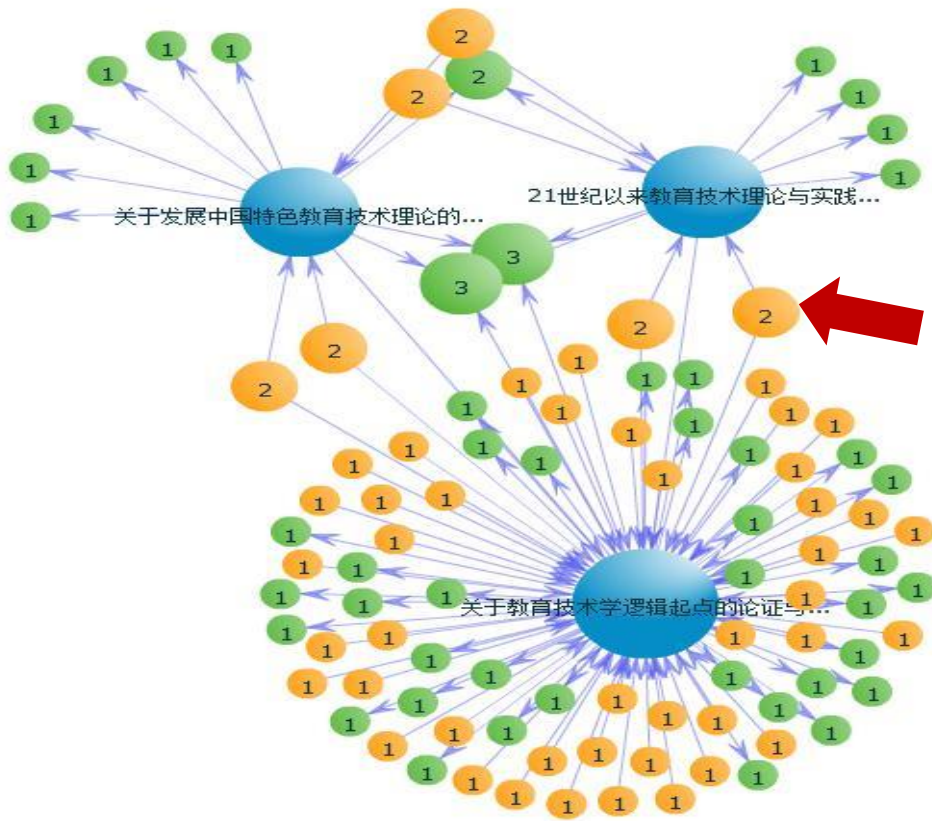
关于发展中国特色教育技术理论的…

21世纪以来教育技术理论与实践…

关于教育技术学逻辑起点的论证与…

2 2 2 3 3 2 2 2 2 2

1 1 1 1 1 1 1 1 1 1 1 1 1 1 1 1 1 1 1 1 1 1 1 1 1 1 1 1 1 1 1 1 1 1 1 1 1 1 1 1 1 1 1 1 1 1 1 1 1 1 1 1 1 1 1 1 1 1 1 1 1 1 1 1 1 1 1 1 1 1 1 1 1 1 1 1 1 1 1 1 1 1 1 1 1